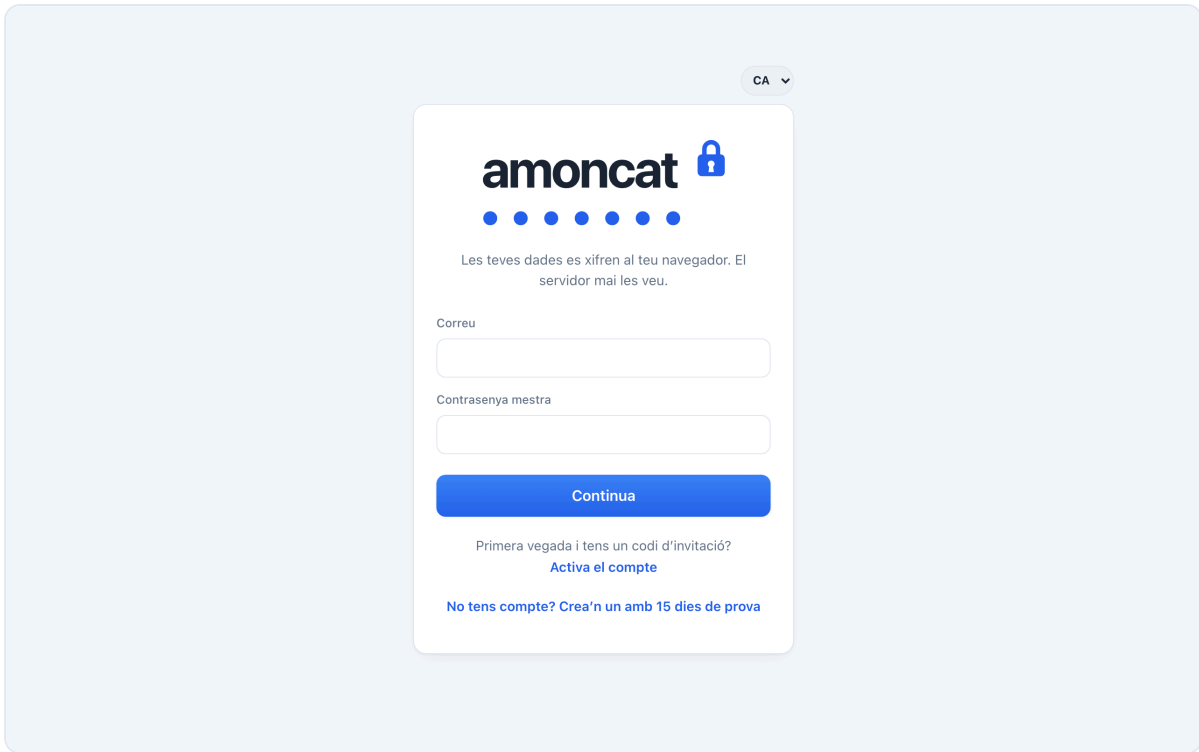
CA

amoncat

Les teves dades es xifren al teu navegador. El servidor mai les veu.

Correu

Contrasenya mestra

Continua

Primera vegada i tens un codi d'invitació?
Activa el compte

No tens compte? Crea'n un amb 15 dies de prova